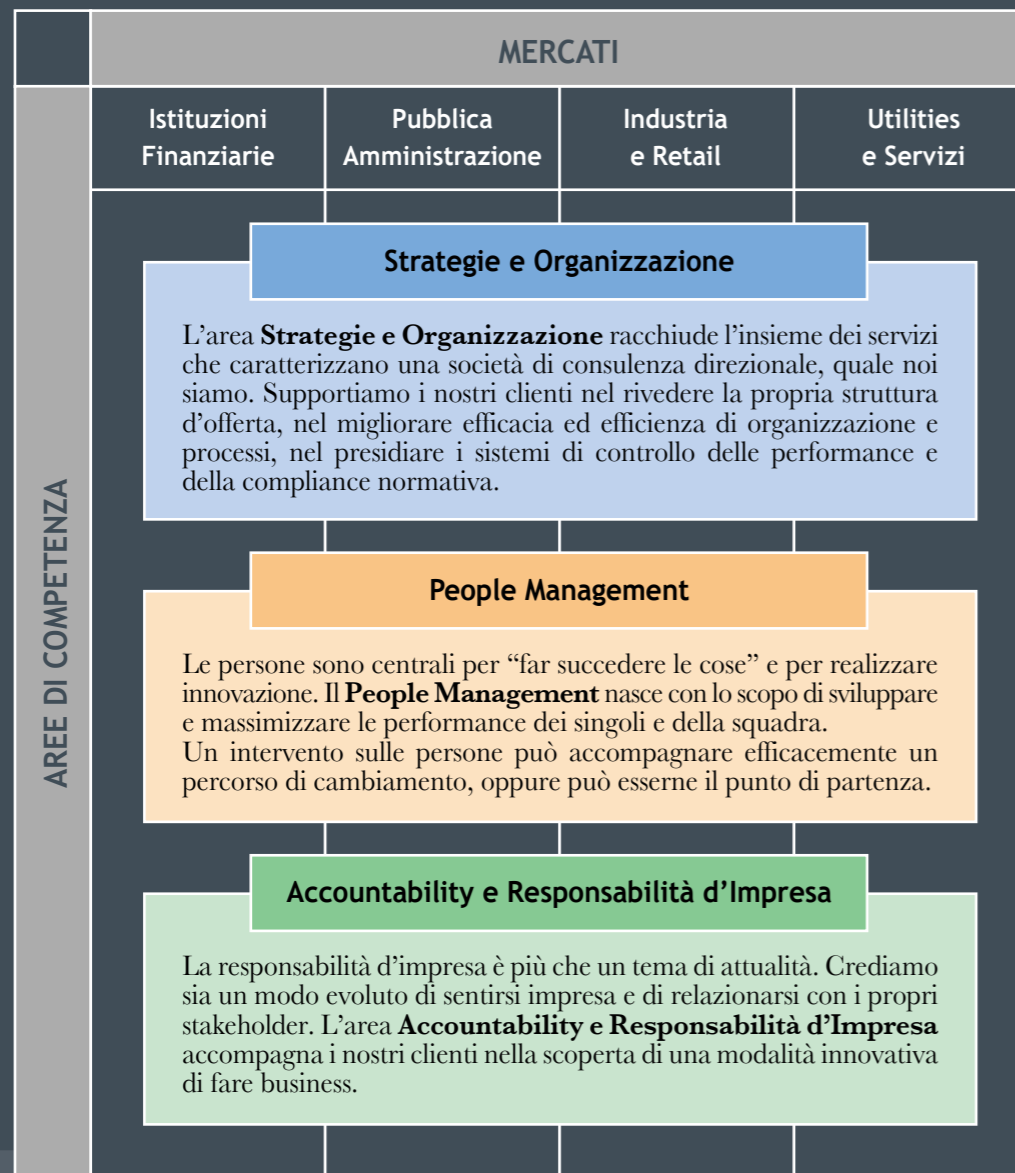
MERCATI

AREE DI COMPETENZA

Istituzioni Finanziarie

Pubblica Amministrazione

Industria e Retail

Utilities e Servizi

Strategie e Organizzazione

L’area **Strategie e Organizzazione** racchiude l’insieme dei servizi che caratterizzano una società di consulenza direzionale, quale noi siamo. Supportiamo i nostri clienti nel rivedere la propria struttura d’offerta, nel migliorare efficacia ed efficienza di organizzazione e processi, nel presidiare i sistemi di controllo delle performance e della compliance normativa.

People Management

Le persone sono centrali per “far succedere le cose” e per realizzare innovazione. Il **People Management** nasce con lo scopo di sviluppare e massimizzare le performance dei singoli e della squadra.
Un intervento sulle persone può accompagnare efficacemente un percorso di cambiamento, oppure può esserne il punto di partenza.

Accountability e Responsabilità d’Impresa

La responsabilità d’impresa è più che un tema di attualità. Crediamo sia un modo evoluto di sentirsi impresa e di relazionarsi con i propri stakeholder. L’area **Accountability e Responsabilità d’Impresa** accompagna i nostri clienti nella scoperta di una modalità innovativa di fare business.